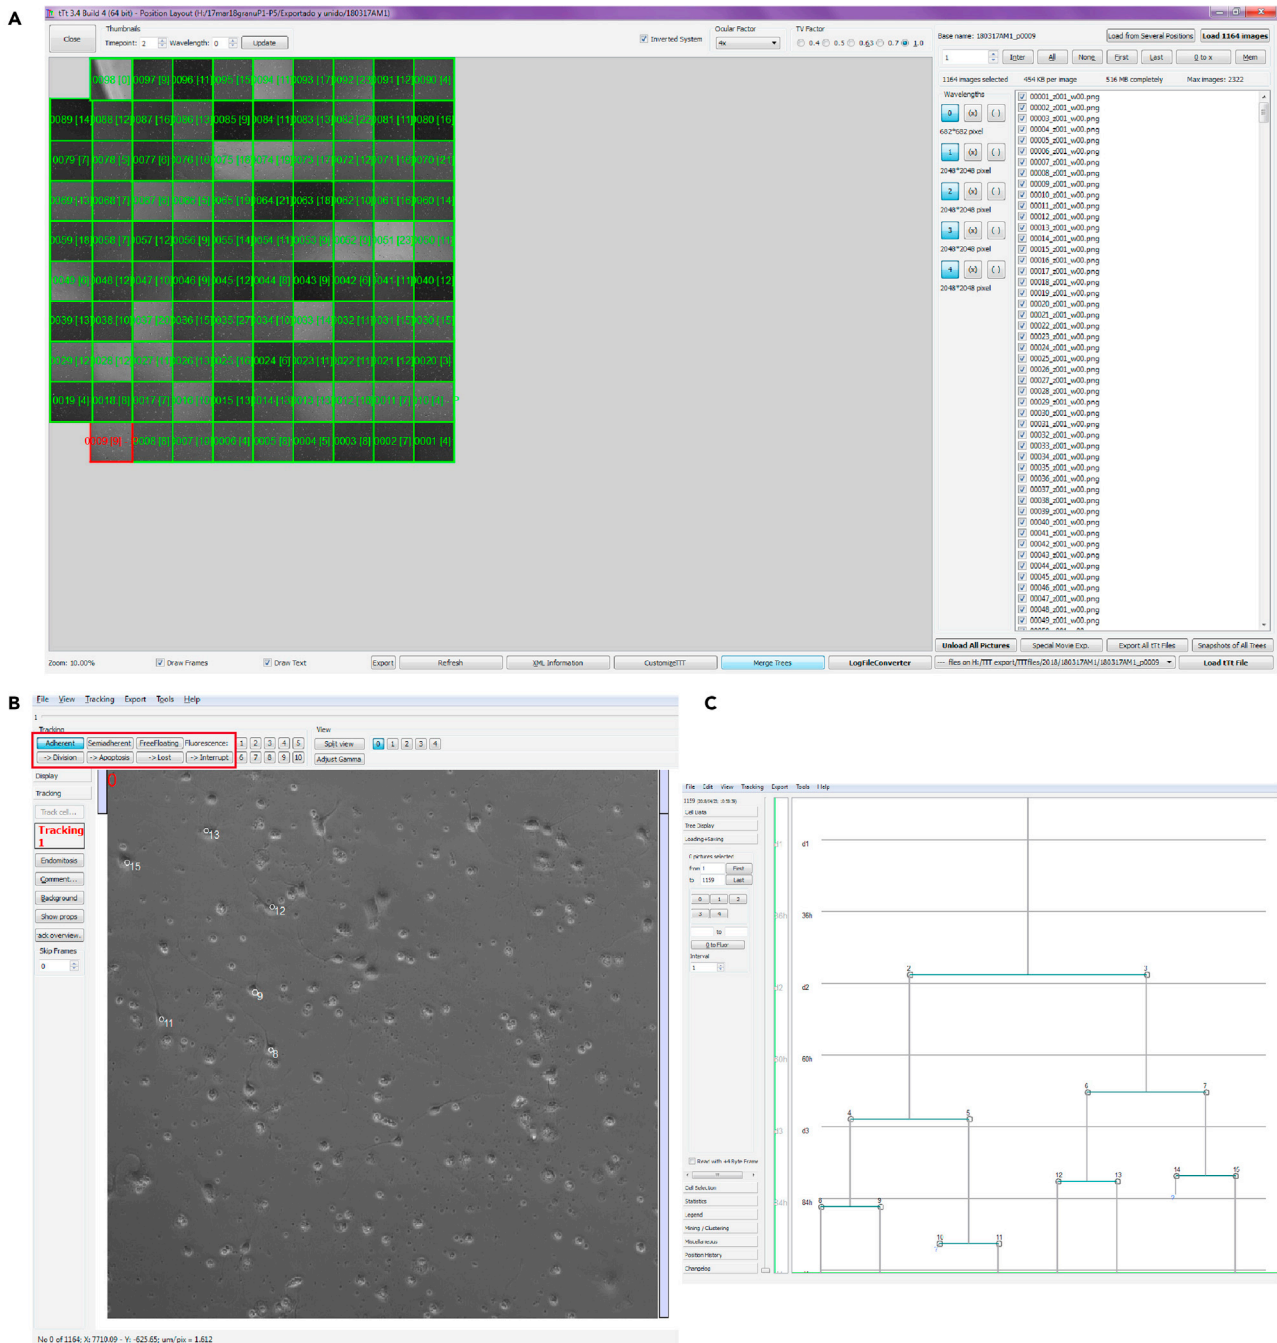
A

tTt 3.4 Build 4 (64 bit) - Position Layout (H:/17mer18granuP1-P5/Exportado y unido/180317AM1)

Close

Thumbnails
Timepoint: 2 Wavelength: 0 Update

Inverted System

Ocular Factor
4x

TV Factor
0.4 0.5 0.63 0.7 1.0

Base name: 180317AM1_p0009

Load from Several Positions
Load 1164 images

1 Inter All None First Last 0 to x Mem

1164 images selected 454 KB per image 516 MB completely Max images: 2322

Wavelengths
0 (x) ( )
682*682 pixel
1 (x) ( )
2048*2048 pixel
2 (x) ( )
2048*2048 pixel
3 (x) ( )
2048*2048 pixel
4 (x) ( )
2048*2048 pixel

00001_z001_w00.png
00002_z001_w00.png
00003_z001_w00.png
00004_z001_w00.png
00005_z001_w00.png
00006_z001_w00.png
00007_z001_w00.png
00008_z001_w00.png
00009_z001_w00.png
00010_z001_w00.png
00011_z001_w00.png
00012_z001_w00.png
00013_z001_w00.png
00014_z001_w00.png
00015_z001_w00.png
00016_z001_w00.png
00017_z001_w00.png
00018_z001_w00.png
00019_z001_w00.png
00020_z001_w00.png
00021_z001_w00.png
00022_z001_w00.png
00023_z001_w00.png
00024_z001_w00.png
00025_z001_w00.png
00026_z001_w00.png
00027_z001_w00.png
00028_z001_w00.png
00029_z001_w00.png
00030_z001_w00.png
00031_z001_w00.png
00032_z001_w00.png
00033_z001_w00.png
00034_z001_w00.png
00035_z001_w00.png
00036_z001_w00.png
00037_z001_w00.png
00038_z001_w00.png
00039_z001_w00.png
00040_z001_w00.png
00041_z001_w00.png
00042_z001_w00.png
00043_z001_w00.png
00044_z001_w00.png
00045_z001_w00.png
00046_z001_w00.png
00047_z001_w00.png
00048_z001_w00.png
00049_z001_w00.png

0098 [0] 0097 [9] 0096 [11] 0095 [15] 0094 [1] 0093 [17] 0092 [21] 0091 [12] 0090 [4]
0089 [14] 0088 [12] 0087 [16] 0086 [13] 0085 [9] 0084 [11] 0083 [13] 0082 [22] 0081 [11] 0080 [16]
0079 [7] 0078 [5] 0077 [8] 0076 [10] 0075 [8] 0074 [9] 0073 [17] 0072 [12] 0071 [18] 0070 [21]
0069 [43] 0068 [7] 0067 [6] 0066 [5] 0065 [19] 0064 [21] 0063 [18] 0062 [10] 0061 [16] 0060 [14]
0059 [18] 0058 [7] 0057 [12] 0056 [9] 0055 [14] 0054 [11] 0053 [8] 0052 [9] 0051 [25] 0050 [11]
0049 [8] 0048 [12] 0047 [10] 0046 [9] 0045 [12] 0044 [8] 0043 [9] 0042 [6] 0041 [11] 0040 [12]
0039 [13] 0038 [10] 0037 [23] 0036 [15] 0035 [27] 0034 [10] 0033 [14] 0032 [11] 0031 [15] 0030 [15]
0029 [12] 0028 [12] 0027 [13] 0026 [13] 0025 [16] 0024 [6] 0023 [11] 0022 [11] 0021 [12] 0020 [3]
0019 [4] 0018 [8] 0017 [7] 0016 [10] 0015 [13] 0014 [13] 0013 [10] 0012 [18] 0011 [7] 0010 [4]
0009 [9] 0008 [8] 0007 [10] 0006 [4] 0005 [8] 0004 [5] 0003 [8] 0002 [7] 0001 [4]

Zoom: 10.00% Draw Frames Draw Text Export Refresh XML Information CustomizeTTT Merge Trees LogFileConverter

Unload All Pictures Special Movie Exp. Export All tTt Files Snapshots of All Trees
files on H:/TTT export/TTTfiles/2018/180317AM1/180317AM1_p0009 Load tTt File

B

File View Tracking Export Tools Help

Tracking
Adherent Semiadherent FreeFloating Fluorescence: 1 2 3 4 5
-> Division -> Apoptosis -> Lost -> Interrupt 6 7 8 9 10

View
Split view 0 1 2 3 4
Adjust Gamma

Display
Tracking
Track cell...
Tracking 1
Endomitosis
Comment...
Background
Show props
ack overview...
Skip Frames
0

13
15
12
9
11
8

No 0 of 1164; X: 7710.09 - Y: -625.65; um/pix = 1.612

C

File Edit View Tracking Export Tools Help

Cell Lists
Tree Display
Loading+Saving
From 1 First
to 1159 Last
to
0 to Flux
Interval
1
Cell Selection
Statistics
Legend
Mining / Clustering
Miscellaneous
Position History
Changelog

d1
36h
d2
60h
d3
84h

2 3
6 7
4 5
12 13 14 15
8 9
10 11